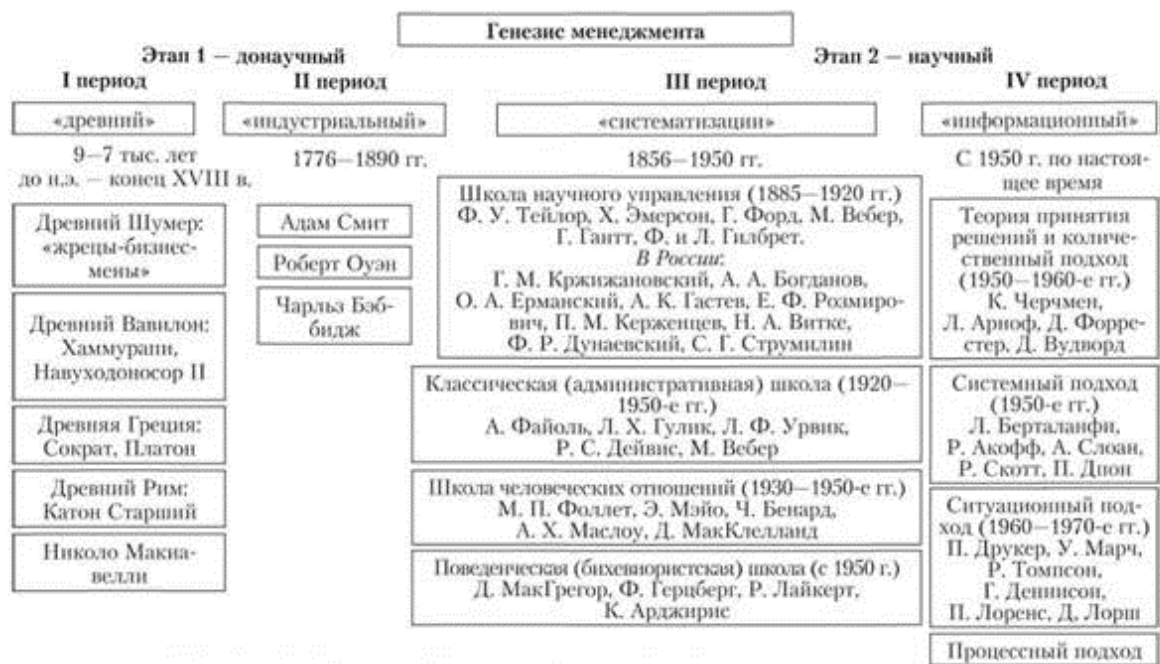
Генезис менеджмента

Этап 1 — донаучный

I период

«древний»

9—7 тыс. лет до н.э. — конец XVIII в.

Древний Шумер: «жрецы-бизнесмены»

Древний Вавилон: Хаммурапи, Навуходоносор II

Древняя Греция: Сократ, Платон

Древний Рим: Катон Старший

Николо Макиавелли

II период

«индустриальный»

1776—1890 гг.

Адам Смит

Роберт Оуэн

Чарльз Бэббидж

Этап 2 — научный

III период

«систематизации»

1856—1950 гг.

Школа научного управления (1885—1920 гг.) Ф. У. Тейлор, Х. Эмерсон, Г. Форд, М. Вебер, Г. Гантт, Ф. и Л. Гилбрет.
В России:
Г. М. Кржижановский, А. А. Богданов, О. А. Ерманский, А. К. Гастев, Е. Ф. Розмирович, П. М. Керженцев, Н. А. Витке, Ф. Р. Дунаевский, С. Г. Струмилин

Классическая (административная) школа (1920—1950-е гг.)
А. Файоль, Л. Х. Гулик, Л. Ф. Урвик, Р. С. Дейвис, М. Вебер

Школа человеческих отношений (1930—1950-е гг.)
М. П. Фоллет, Э. Мэйо, Ч. Бенард, А. Х. Маслоу, Д. МакКлелланд

Поведенческая (бихевиористская) школа (с 1950 г.)
Д. МакГрегор, Ф. Герцберг, Р. Лайкерт, К. Арджирис

IV период

«информационный»

С 1950 г. по настоящее время

Теория принятия решений и количественный подход (1950—1960-е гг.)
К. Черчмен, Л. Арноф, Д. Форрестер, Д. Вудворд

Системный подход (1950-е гг.)
Л. Берталанфи, Р. Акофф, А. Слоан, Р. Скотт, П. Днон

Ситуационный подход (1960—1970-е гг.)
П. Друкер, У. Марч, Р. Томпсон, Г. Денисон, П. Лоренс, Д. Лорш

Процессный подход